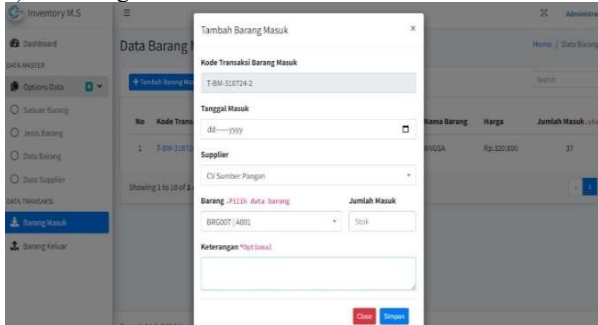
Inventory M.S

Dashboard

DATA MASTER

Options Data

Satuan Barang

Jenis Barang

Data Barang

Data Supplier

DATA TRANSAKSI

Barang Masuk

Barang Keluar

Data Barang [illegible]

+ Tambah Barang Ma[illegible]

| No | Kode Trans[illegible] | Nama Barang | Harga | Jumlah Masuk |
|---|---|---|---|---|
| 1 | T-BM-3107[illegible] | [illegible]NGSA | Rp.320.000 | 37 |

Showing 1 to 10 of 1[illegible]

Home / Data Barang

Search

Administr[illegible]

Tambah Barang Masuk

×

Kode Transaksi Barang Masuk

T-BM-310724-2

Tanggal Masuk

dd----yyyy

Supplier

CV Sumber Pangan

Barang *Pilih data barang

BRG007 | A001

Jumlah Masuk

Stok

Keterangan *Optional

Close

Simpan